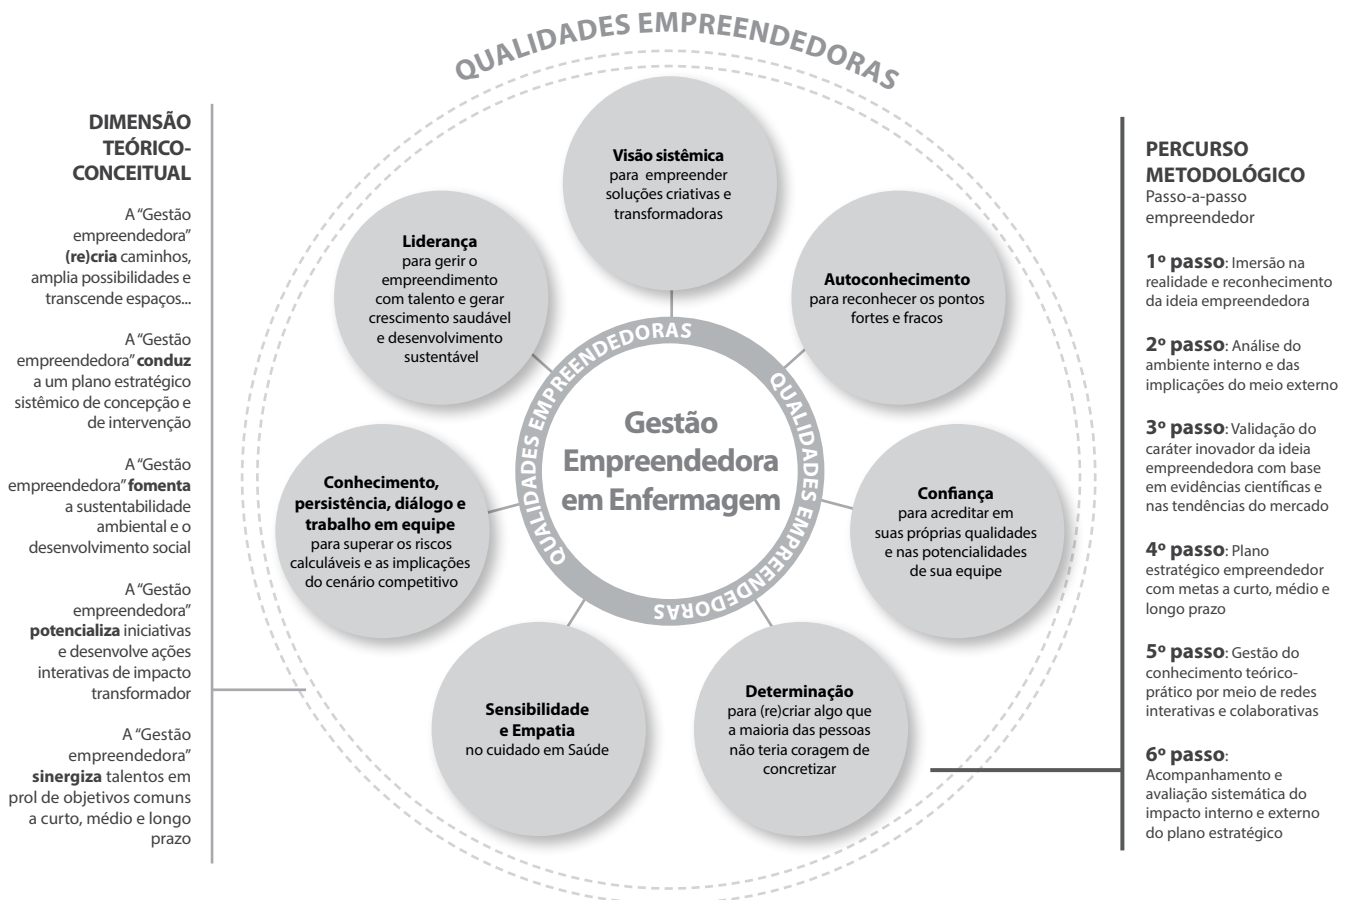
QUALIDADES EMPREENDEDORAS

DIMENSÃO TEÓRICO-CONCEITUAL

A "Gestão empreendedora" **(re)cria** caminhos, amplia possibilidades e transcende espaços...

A "Gestão empreendedora" **conduz** a um plano estratégico sistêmico de concepção e de intervenção

A "Gestão empreendedora" **fomenta** a sustentabilidade ambiental e o desenvolvimento social

A "Gestão empreendedora" **potencializa** iniciativas e desenvolve ações interativas de impacto transformador

A "Gestão empreendedora" **sinergiza** talentos em prol de objetivos comuns a curto, médio e longo prazo

**Visão sistêmica** para empreender soluções criativas e transformadoras

**Liderança** para gerir o empreendimento com talento e gerar crescimento saudável e desenvolvimento sustentável

**Autoconhecimento** para reconhecer os pontos fortes e fracos

QUALIDADES EMPREENDEDORAS

QUALIDADES EMPREENDEDORAS

Gestão Empreendedora em Enfermagem

QUALIDADES EMPREENDEDORAS

**Conhecimento, persistência, diálogo e trabalho em equipe** para superar os riscos calculáveis e as implicações do cenário competitivo

**Confiança** para acreditar em suas próprias qualidades e nas potencialidades de sua equipe

**Sensibilidade e Empatia** no cuidado em Saúde

**Determinação** para (re)criar algo que a maioria das pessoas não teria coragem de concretizar

PERCURSO METODOLÓGICO
Passo-a-passo empreendedor

**1º passo**: Imersão na realidade e reconhecimento da ideia empreendedora

**2º passo**: Análise do ambiente interno e das implicações do meio externo

**3º passo**: Validação do caráter inovador da ideia empreendedora com base em evidências científicas e nas tendências do mercado

**4º passo**: Plano estratégico empreendedor com metas a curto, médio e longo prazo

**5º passo**: Gestão do conhecimento teórico-prático por meio de redes interativas e colaborativas

**6º passo**: Acompanhamento e avaliação sistemática do impacto interno e externo do plano estratégico